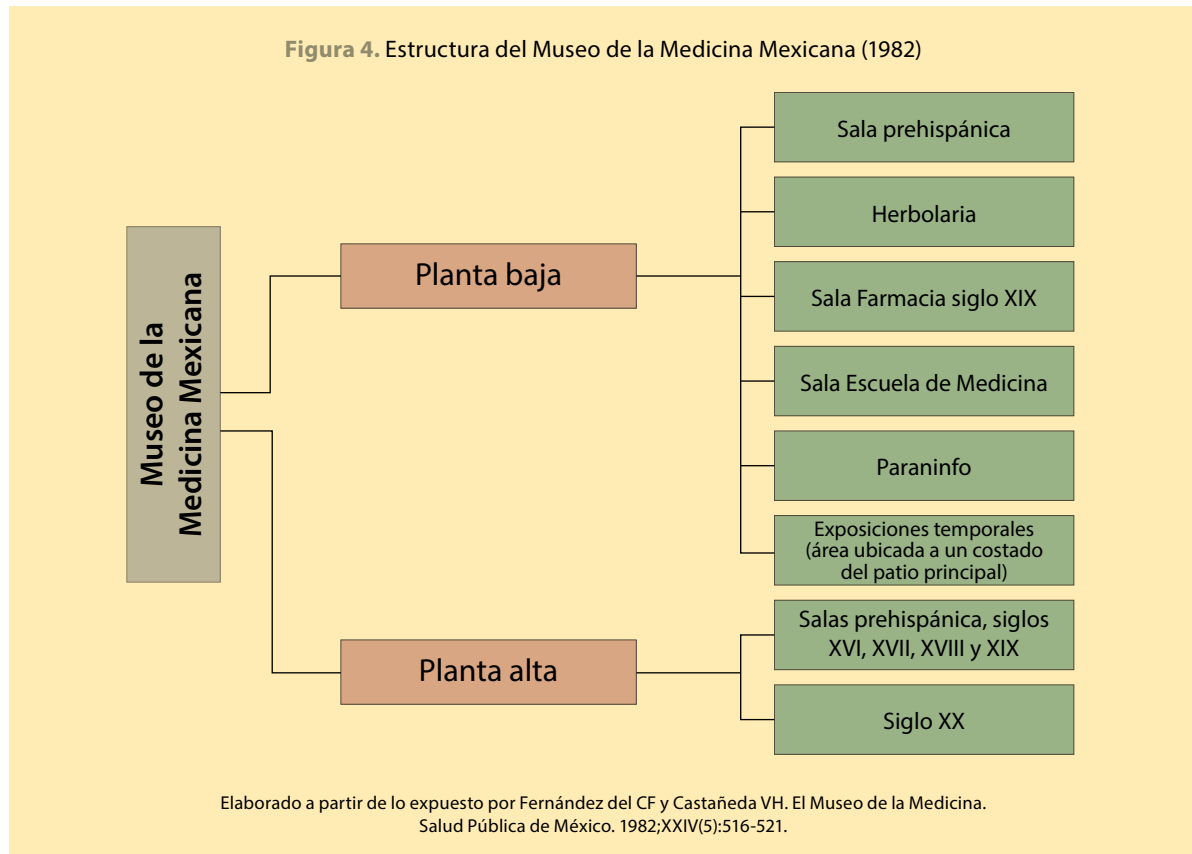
**Figura 4.** Estructura del Museo de la Medicina Mexicana (1982)

Museo de la Medicina Mexicana

Planta baja

Sala prehispánica

Herbolaria

Sala Farmacia siglo XIX

Sala Escuela de Medicina

Paraninfo

Exposiciones temporales (área ubicada a un costado del patio principal)

Planta alta

Salas prehispánica, siglos XVI, XVII, XVIII y XIX

Siglo XX

Elaborado a partir de lo expuesto por Fernández del CF y Castañeda VH. El Museo de la Medicina. Salud Pública de México. 1982;XXIV(5):516-521.